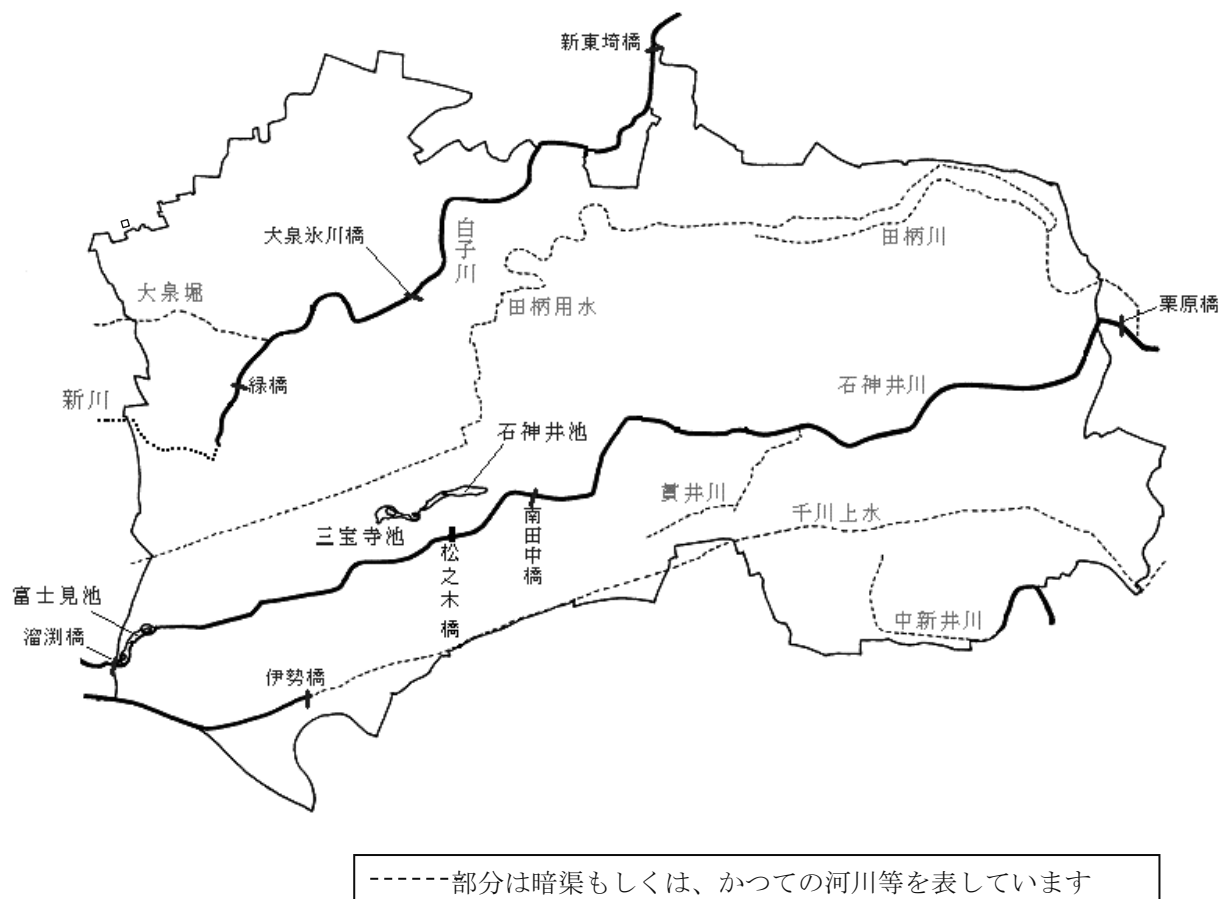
新東埼橋

大泉氷川橋

白子川

田柄川

大泉堀

田柄用水

栗原橋

緑橋

石神井川

新川

石神井池

貫井川

千川上水

三宝寺池

松之木橋

南田中橋

富士見池

溜渕橋

中新井川

伊勢橋

------部分は暗渠もしくは、かつての河川等を表しています